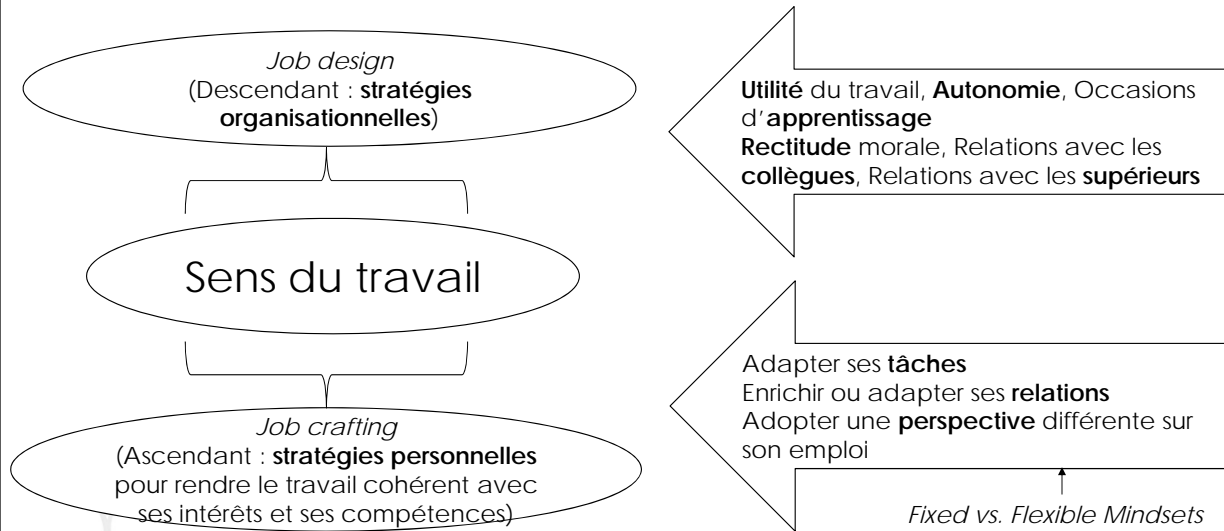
*Job design*
(Descendant : **stratégies organisationnelles**)

Sens du travail

*Job crafting*
(Ascendant : **stratégies personnelles** pour rendre le travail cohérent avec ses intérêts et ses compétences)

**Utilité** du travail, **Autonomie**, Occasions d'**apprentissage**
**Rectitude** morale, Relations avec les **collègues**, Relations avec les **supérieurs**

Adapter ses **tâches**
Enrichir ou adapter ses **relations**
Adopter une **perspective** différente sur son emploi

*Fixed vs. Flexible Mindsets*